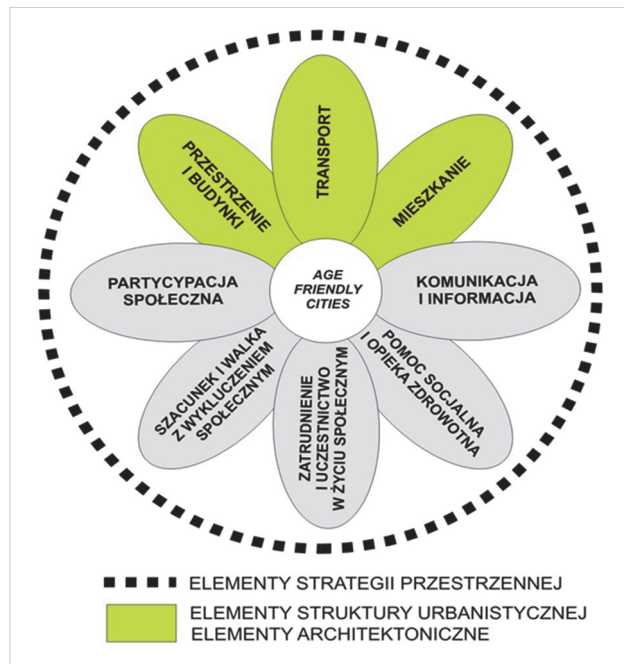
AGE FRIENDLY CITIES

PRZESTRZENIE I BUDYNKI

TRANSPORT

MIESZKANIE

KOMUNIKACJA I INFORMACJA

POMOC SOCJALNA I OPIEKA ZDROWOTNA

ZATRUDNIENIE I UCZESTNICTWO W ŻYCIU SPOŁECZNYM

SZACUNEK I WALKA Z WYKLUCZENIEM SPOŁECZNYM

PARTYCYPACJA SPOŁECZNA

ELEMENTY STRATEGII PRZESTRZENNEJ

ELEMENTY STRUKTURY URBANISTYCZNEJ
ELEMENTY ARCHITEKTONICZNE